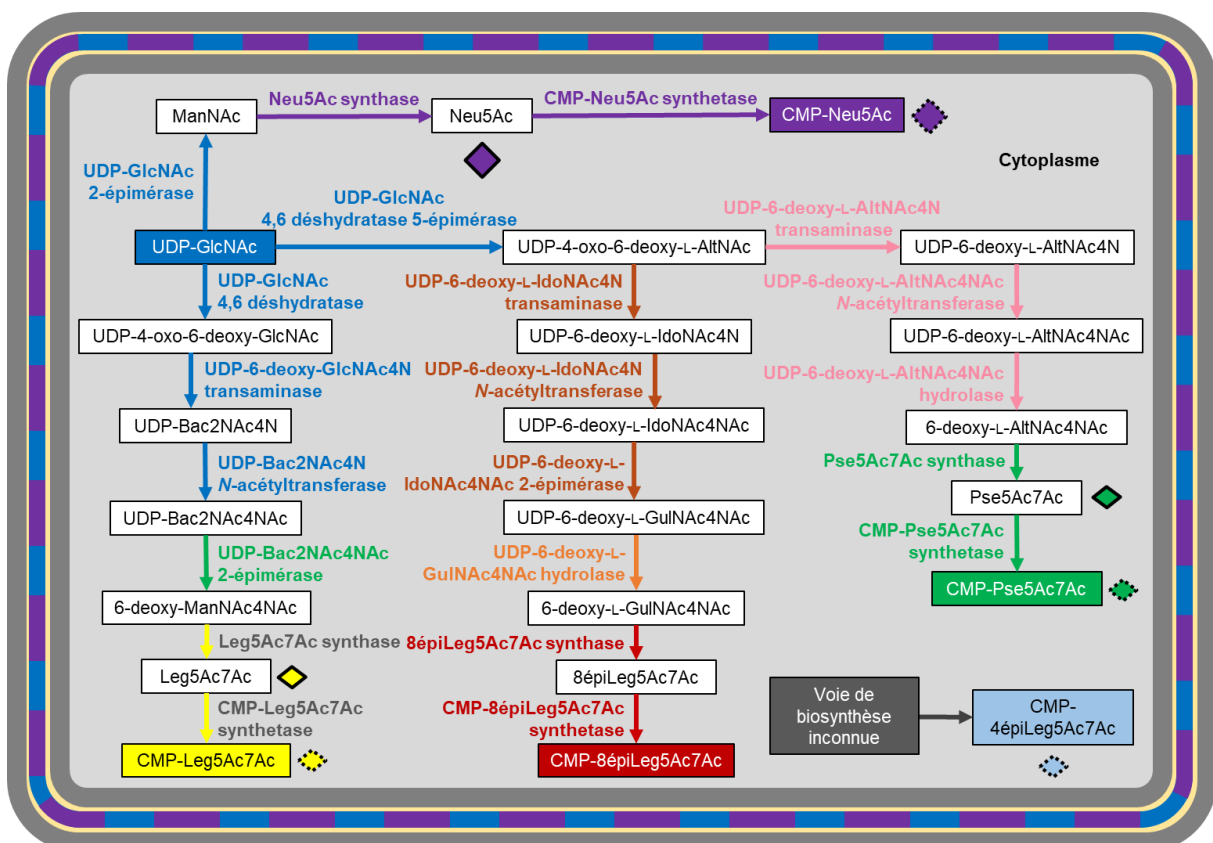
ManNAc
Neu5Ac synthase
Neu5Ac
CMP-Neu5Ac synthetase
CMP-Neu5Ac

Cytoplasme

UDP-GlcNAc 2-épimérase

UDP-GlcNAc 4,6 déshydratase 5-épimérase

UDP-GlcNAc
UDP-4-oxo-6-deoxy-L-AltNAc
UDP-6-deoxy-L-AltNAc4N transaminase
UDP-6-deoxy-L-AltNAc4N

UDP-GlcNAc 4,6 déshydratase
UDP-6-deoxy-L-IdoNAc4N transaminase
UDP-6-deoxy-L-AltNAc4NAc N-acétyltransferase

UDP-4-oxo-6-deoxy-GlcNAc
UDP-6-deoxy-L-IdoNAc4N
UDP-6-deoxy-L-AltNAc4NAc

UDP-6-deoxy-GlcNAc4N transaminase
UDP-6-deoxy-L-IdoNAc4N N-acétyltransferase
UDP-6-deoxy-L-AltNAc4NAc hydrolase

UDP-Bac2NAc4N
UDP-6-deoxy-L-IdoNAc4NAc
6-deoxy-L-AltNAc4NAc

Pse5Ac7Ac synthase
UDP-Bac2NAc4N N-acétyltransferase
UDP-6-deoxy-L-IdoNAc4NAc 2-épimérase
Pse5Ac7Ac

UDP-Bac2NAc4NAc
UDP-6-deoxy-L-GulNAc4NAc
CMP-Pse5Ac7Ac synthetase

UDP-Bac2NAc4NAc 2-épimérase
UDP-6-deoxy-L-GulNAc4NAc hydrolase
CMP-Pse5Ac7Ac

6-deoxy-ManNAc4NAc
6-deoxy-L-GulNAc4NAc

Leg5Ac7Ac synthase
8épiLeg5Ac7Ac synthase

Leg5Ac7Ac
8épiLeg5Ac7Ac
Voie de biosynthèse inconnue
CMP-4épiLeg5Ac7Ac

CMP-Leg5Ac7Ac synthetase
CMP-8épiLeg5Ac7Ac synthetase

CMP-Leg5Ac7Ac
CMP-8épiLeg5Ac7Ac